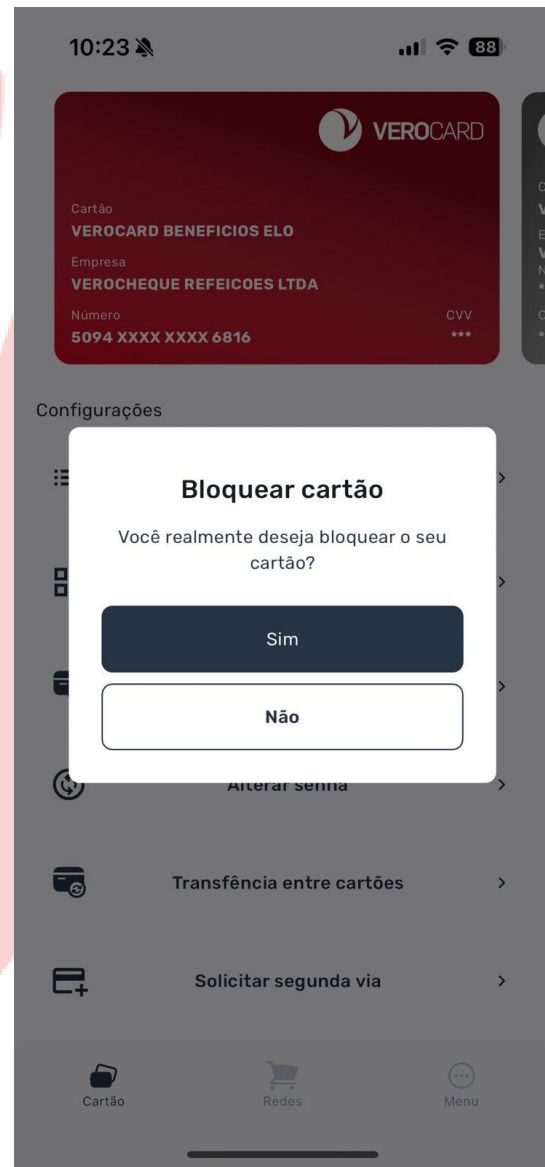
10:23

88

VEROCARD

Cartão
VEROCARD BENEFICIOS ELO
Empresa
VEROCHEQUE REFEICOES LTDA
Número
5094 XXXX XXXX 6816
CVV
***

Configurações

Bloquear cartão

Você realmente deseja bloquear o seu cartão?

Sim

Não

Alterar senha

Transfência entre cartões

Solicitar segunda via

Cartão
Redes
Menu